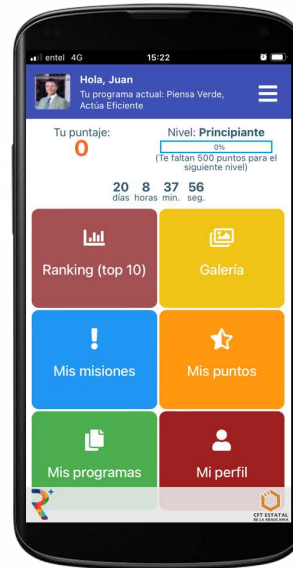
entel 4G 15:22

Hola, Juan
Tu programa actual: Piensa Verde, Actúa Eficiente

Tu puntaje:
0

Nivel: Principiante
0%
(Te faltan 500 puntos para el siguiente nivel)

20 días 8 horas 37 min. 56 seg.

Ranking (top 10)

Galería

Mis misiones

Mis puntos

Mis programas

Mi perfil

CFT ESTATAL DE LA ARAUCANÍA